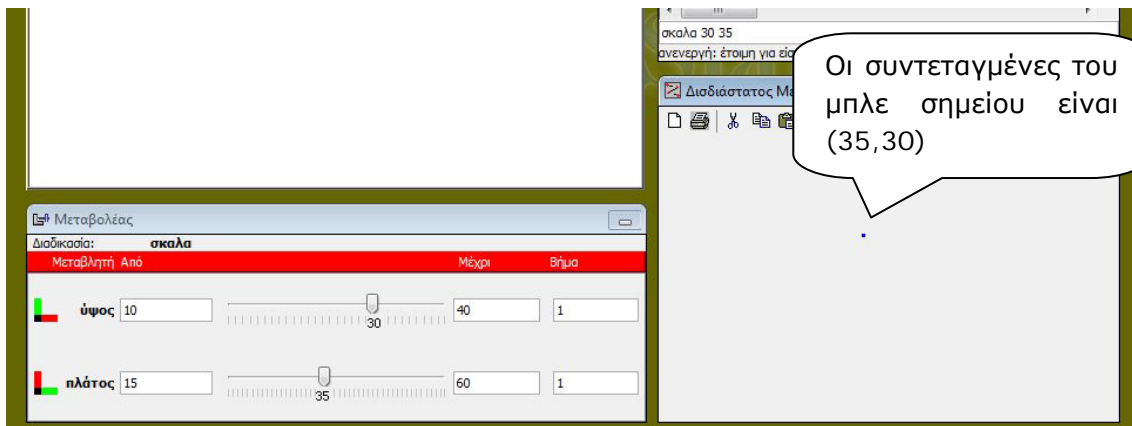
σκαλα 30 35
ανενεργή: έτοιμη για εί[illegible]

Δισδιάστατος Μ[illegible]

Οι συντεταγμένες του μπλε σημείου είναι (35,30)

Μεταβολέας

Διαδικασία: σκαλα

| Μεταβλητή | Από | | Μέχρι | Βήμα |
|---|---|---|---|---|
| ύψος | 10 | 30 | 40 | 1 |
| πλάτος | 15 | 35 | 60 | 1 |